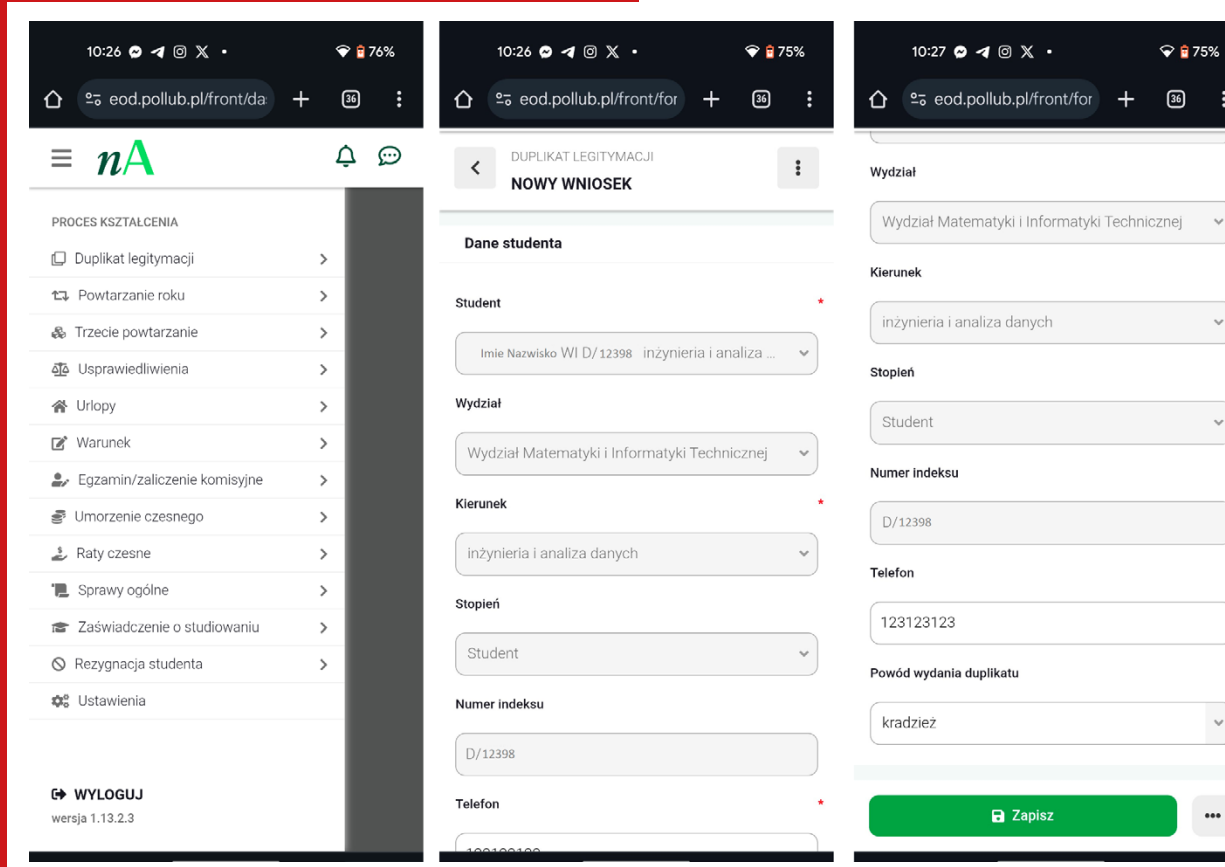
10:26 76%

eod.pollub.pl/front/da + 36

nA

PROCES KSZTAŁCENIA

Duplikat legitymacji

Powtarzanie roku

Trzecie powtarzanie

Usprawiedliwienia

Urlopy

Warunek

Egzamin/zaliczenie komisyjne

Umorzenie czesnego

Raty czesne

Sprawy ogólne

Zaświadczenie o studiowaniu

Rezygnacja studenta

Ustawienia

WYLOGUJ

wersja 1.13.2.3

10:26 75%

eod.pollub.pl/front/for + 36

DUPLIKAT LEGITYMACJI

NOWY WNIOSEK

Dane studenta

Student *

Imie Nazwisko WI D/12398 inżynieria i analiza ...

Wydział

Wydział Matematyki i Informatyki Technicznej

Kierunek *

inżynieria i analiza danych

Stopień

Student

Numer indeksu

D/12398

Telefon *

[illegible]

10:27 75%

eod.pollub.pl/front/for + 36

Wydział

Wydział Matematyki i Informatyki Technicznej

Kierunek

inżynieria i analiza danych

Stopień

Student

Numer indeksu

D/12398

Telefon

123123123

Powód wydania duplikatu

kradzież

Zapisz

...